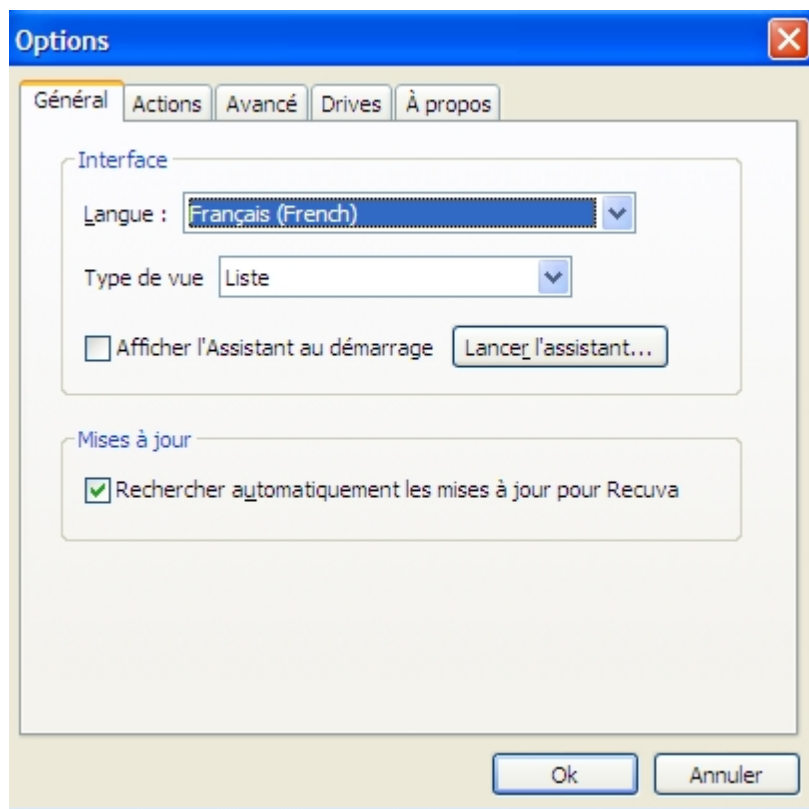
Options

Général | Actions | Avancé | Drives | À propos

Interface

Langue : Français (French)

Type de vue Liste

Afficher l'Assistant au démarrage

Lancer l'assistant...

Mises à jour

Rechercher automatiquement les mises à jour pour Recuva

Ok

Annuler